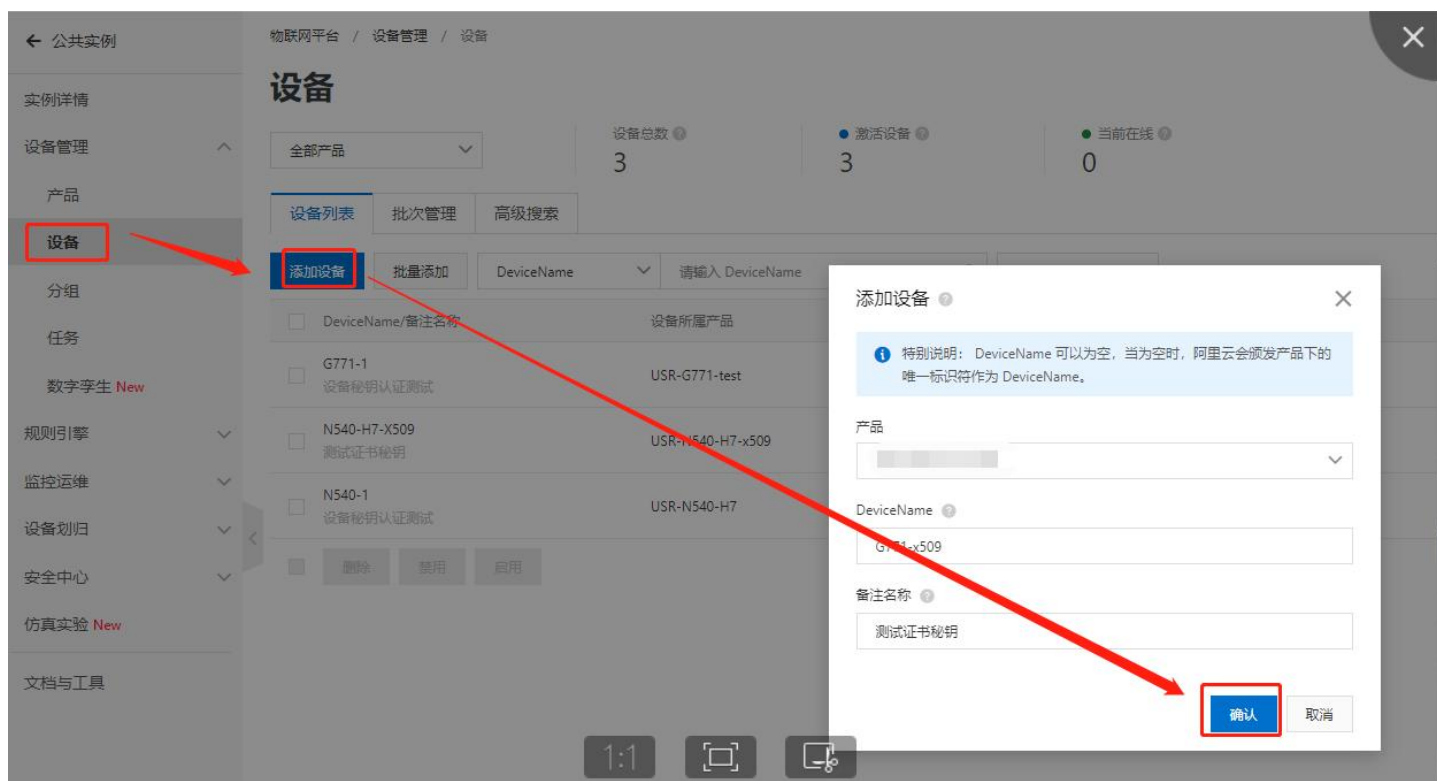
← 公共实例

实例详情

设备管理

产品

设备

分组

任务

数字孪生 New

规则引擎

监控运维

设备划归

安全中心

仿真实验 New

文档与工具

物联网平台 / 设备管理 / 设备

设备

全部产品

设备总数 3

● 激活设备 3

● 当前在线 0

设备列表 | 批次管理 | 高级搜索

添加设备 | 批量添加 | DeviceName | 请输入 DeviceName

| DeviceName/备注名称 | 设备所属产品 |
|---|---|
| G771-1 设备秘钥认证测试 | USR-G771-test |
| N540-H7-X509 测试证书秘钥 | USR-N540-H7-x509 |
| N540-1 设备秘钥认证测试 | USR-N540-H7 |

删除 禁用 启用

添加设备

特别说明：DeviceName 可以为空，当为空时，阿里云会颁发产品下的唯一标识符作为 DeviceName。

产品

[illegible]

DeviceName

G771-x509

备注名称

测试证书秘钥

确认 取消

1:1